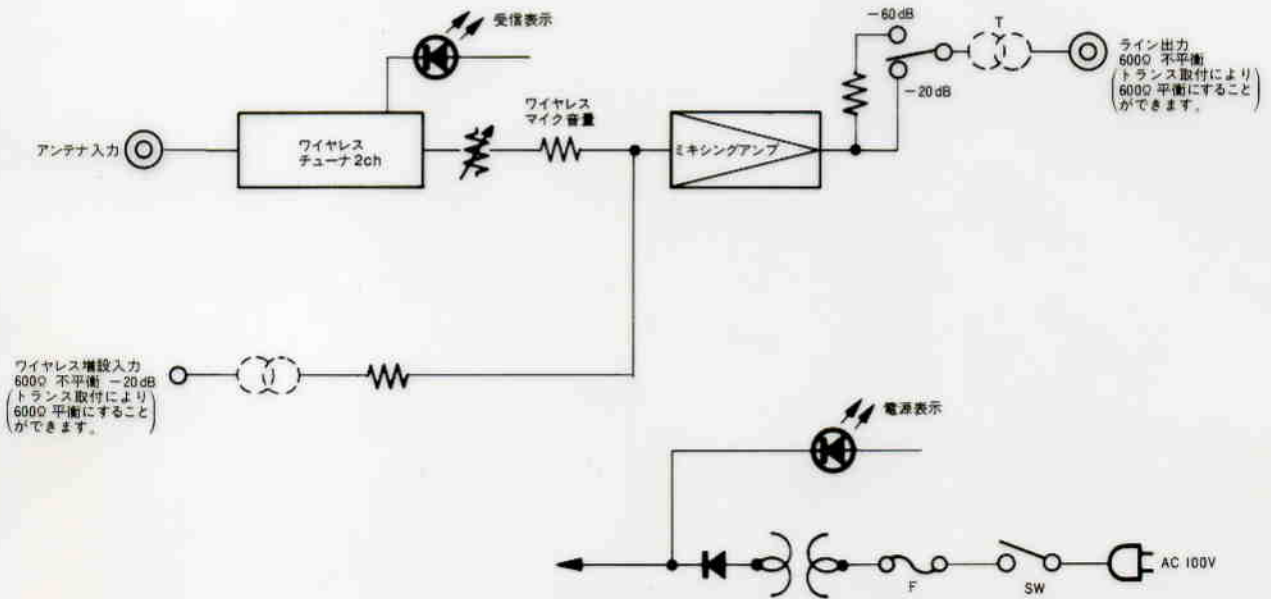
受信表示

アンテナ入力

ワイヤレス
チューナ 2ch

ワイヤレス
マイク音量

ミキシングアンプ

−60 dB

−20 dB

T

ライン出力
600Ω 不平衡
(トランス取付により 600Ω 平衡にすることができます。)

ワイヤレス増設入力
600Ω 不平衡 −20 dB
(トランス取付により 600Ω 平衡にすることができます。)

電源表示

F

SW

AC 100V